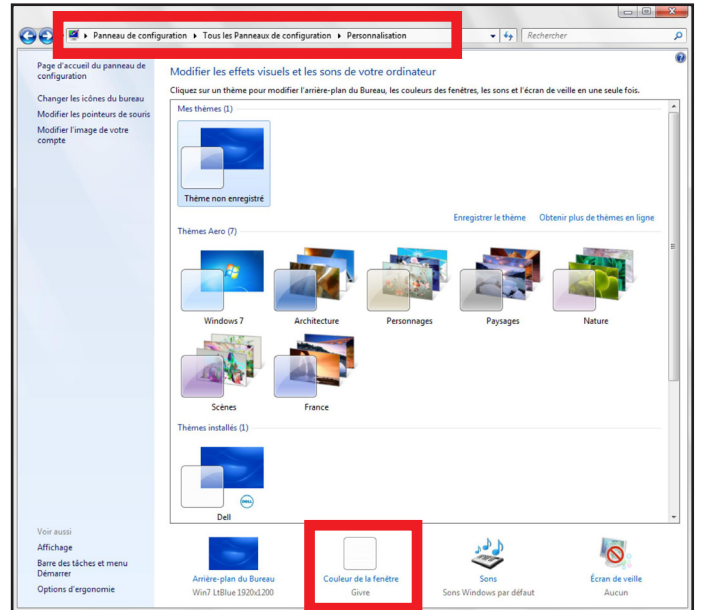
Panneau de configuration ▸ Tous les Panneaux de configuration ▸ Personnalisation

Rechercher

Page d'accueil du panneau de configuration

Changer les icônes du bureau

Modifier les pointeurs de souris

Modifier l'image de votre compte

Modifier les effets visuels et les sons de votre ordinateur

Cliquez sur un thème pour modifier l'arrière-plan du Bureau, les couleurs des fenêtres, les sons et l'écran de veille en une seule fois.

Mes thèmes (1)

Thème non enregistré

Enregistrer le thème

Obtenir plus de thèmes en ligne

Thèmes Aero (7)

Windows 7

Architecture

Personnages

Paysages

Nature

Scènes

France

Thèmes installés (1)

Dell

Voir aussi

Affichage

Barre des tâches et menu Démarrer

Options d'ergonomie

Arrière-plan du Bureau
Win7 LtBlue 1920x1200

Couleur de la fenêtre
Givre

Sons
Sons Windows par défaut

Écran de veille
Aucun